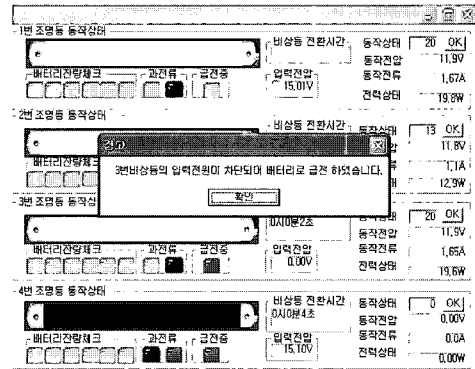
1번 조명등 동작상태
비상등 전환시간
동작상태 20 OK
동작전압 11.9V
동작전류 1.67A
전력상태 19.8W
배터리잔량체크
과전류
급전중
입력전압 15.01V

2번 조명등 동작상태
비상등 전환시간
동작상태 13 OK
동작전압 11.8V
동작전류 1.1A
전력상태 12.9W

경고
3번비상등의 입력전원이 차단되어 배터리로 급전 하였습니다.
확인

3번 조명등 동작상태
0시0분2초
동작상태 20 OK
동작전압 11.5V
동작전류 1.65A
전력상태 19.6W
배터리잔량체크
과전류
급전중
입력전압 0.00V

4번 조명등 동작상태
비상등 전환시간
0시0분4초
동작상태 0 OK
동작전압 0.00V
동작전류 0.0A
전력상태 0.00W
배터리잔량체크
과전류
급전중
입력전압 15.10V